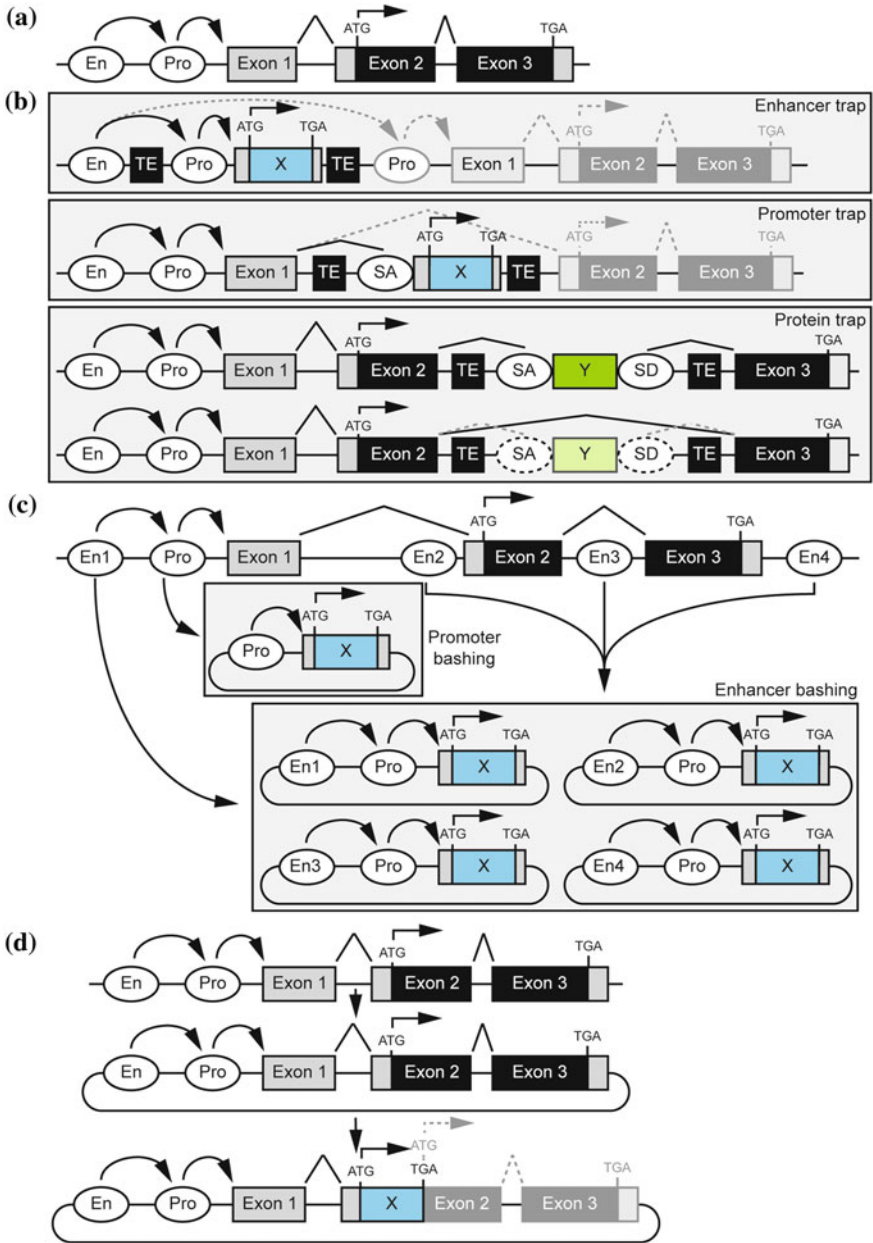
(a)
ATG
TGA
En
Pro
Exon 1
Exon 2
Exon 3

(b)
Enhancer trap
ATG
TGA
ATG
TGA
En
TE
Pro
X
TE
Pro
Exon 1
Exon 2
Exon 3

Promoter trap
ATG
TGA
ATG
TGA
En
Pro
Exon 1
TE
SA
X
TE
Exon 2
Exon 3

Protein trap
ATG
TGA
En
Pro
Exon 1
Exon 2
TE
SA
Y
SD
TE
Exon 3
ATG
TGA
En
Pro
Exon 1
Exon 2
TE
SA
Y
SD
TE
Exon 3

(c)
ATG
TGA
En1
Pro
Exon 1
En2
Exon 2
En3
Exon 3
En4
ATG
TGA
Pro
X
Promoter bashing
Enhancer bashing
ATG
TGA
En1
Pro
X
ATG
TGA
En2
Pro
X
ATG
TGA
En3
Pro
X
ATG
TGA
En4
Pro
X

(d)
ATG
TGA
En
Pro
Exon 1
Exon 2
Exon 3
ATG
TGA
En
Pro
Exon 1
Exon 2
Exon 3
ATG
ATG
TGA
TGA
En
Pro
Exon 1
X
Exon 2
Exon 3